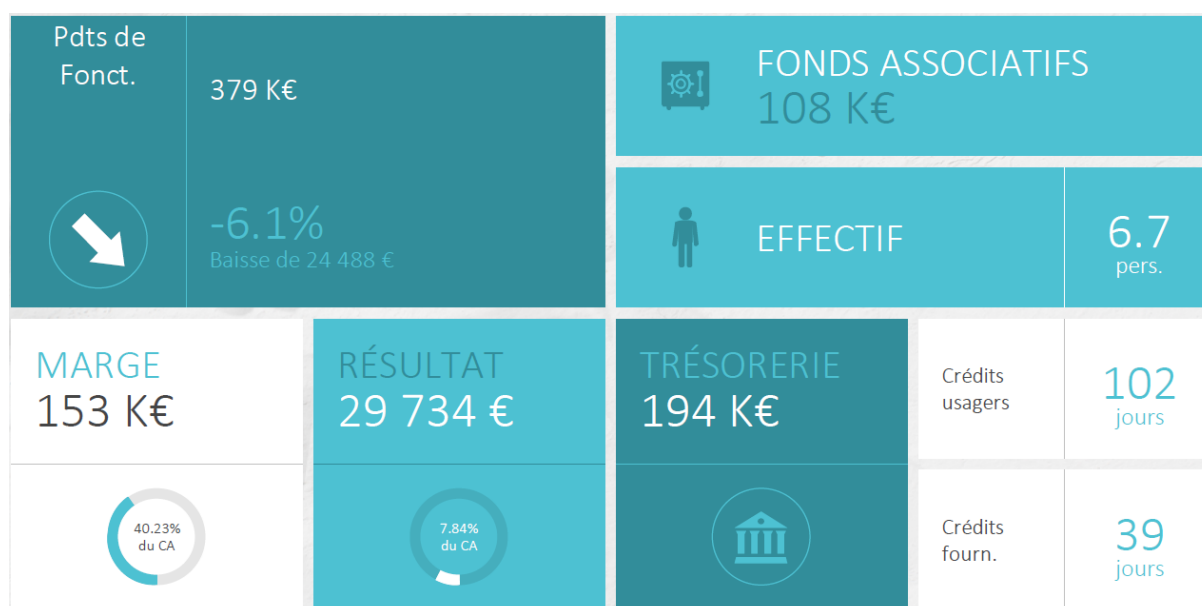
Pdts de Fonct.

379 K€

-6.1%
Baisse de 24 488 €

FONDS ASSOCIATIFS
108 K€

EFFECTIF

6.7
pers.

MARGE
153 K€

40.23%
du CA

RÉSULTAT
29 734 €

7.84%
du CA

TRÉSORERIE
194 K€

Crédits usagers

102
jours

Crédits fourn.

39
jours